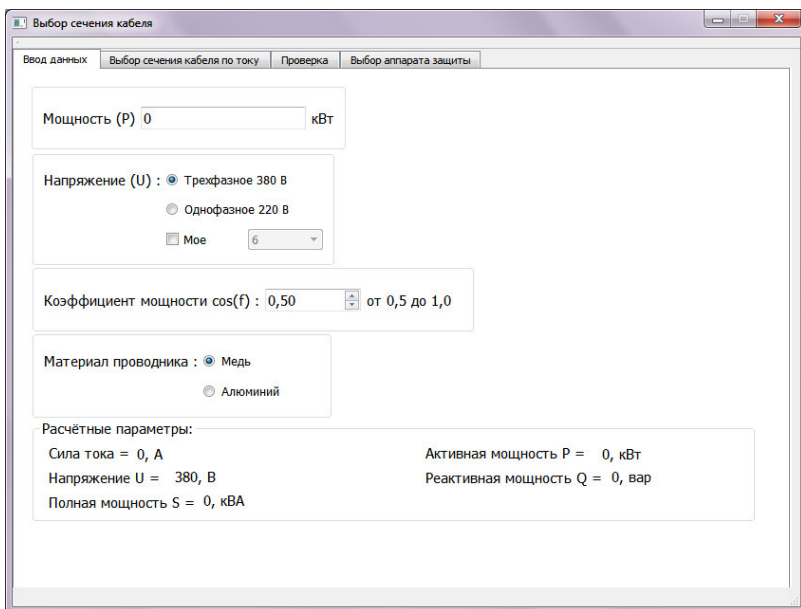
Выбор сечения кабеля

Ввод данных | Выбор сечения кабеля по току | Проверка | Выбор аппарата защиты

Мощность (P) 0 кВт

Напряжение (U) : Трехфазное 380 В

Однофазное 220 В

Мое 6

Коэффициент мощности cos(f) : 0,50 от 0,5 до 1,0

Материал проводника : Медь

Алюминий

Расчётные параметры:

Сила тока = 0, А

Напряжение U = 380, В

Полная мощность S = 0, кВА

Активная мощность P = 0, кВт

Реактивная мощность Q = 0, вар